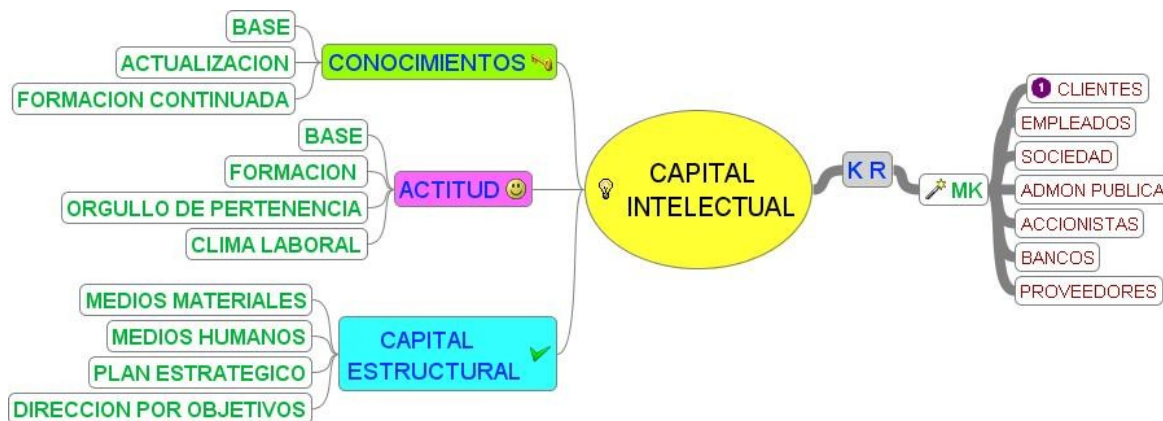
CAPITAL INTELECTUAL

CONOCIMIENTOS
BASE
ACTUALIZACION
FORMACION CONTINUADA

ACTITUD
BASE
FORMACION
ORGULLO DE PERTENENCIA
CLIMA LABORAL

CAPITAL ESTRUCTURAL
MEDIOS MATERIALES
MEDIOS HUMANOS
PLAN ESTRATEGICO
DIRECCION POR OBJETIVOS

K R
MK
1 CLIENTES
EMPLEADOS
SOCIEDAD
ADMON PUBLICA
ACCIONISTAS
BANCOS
PROVEEDORES